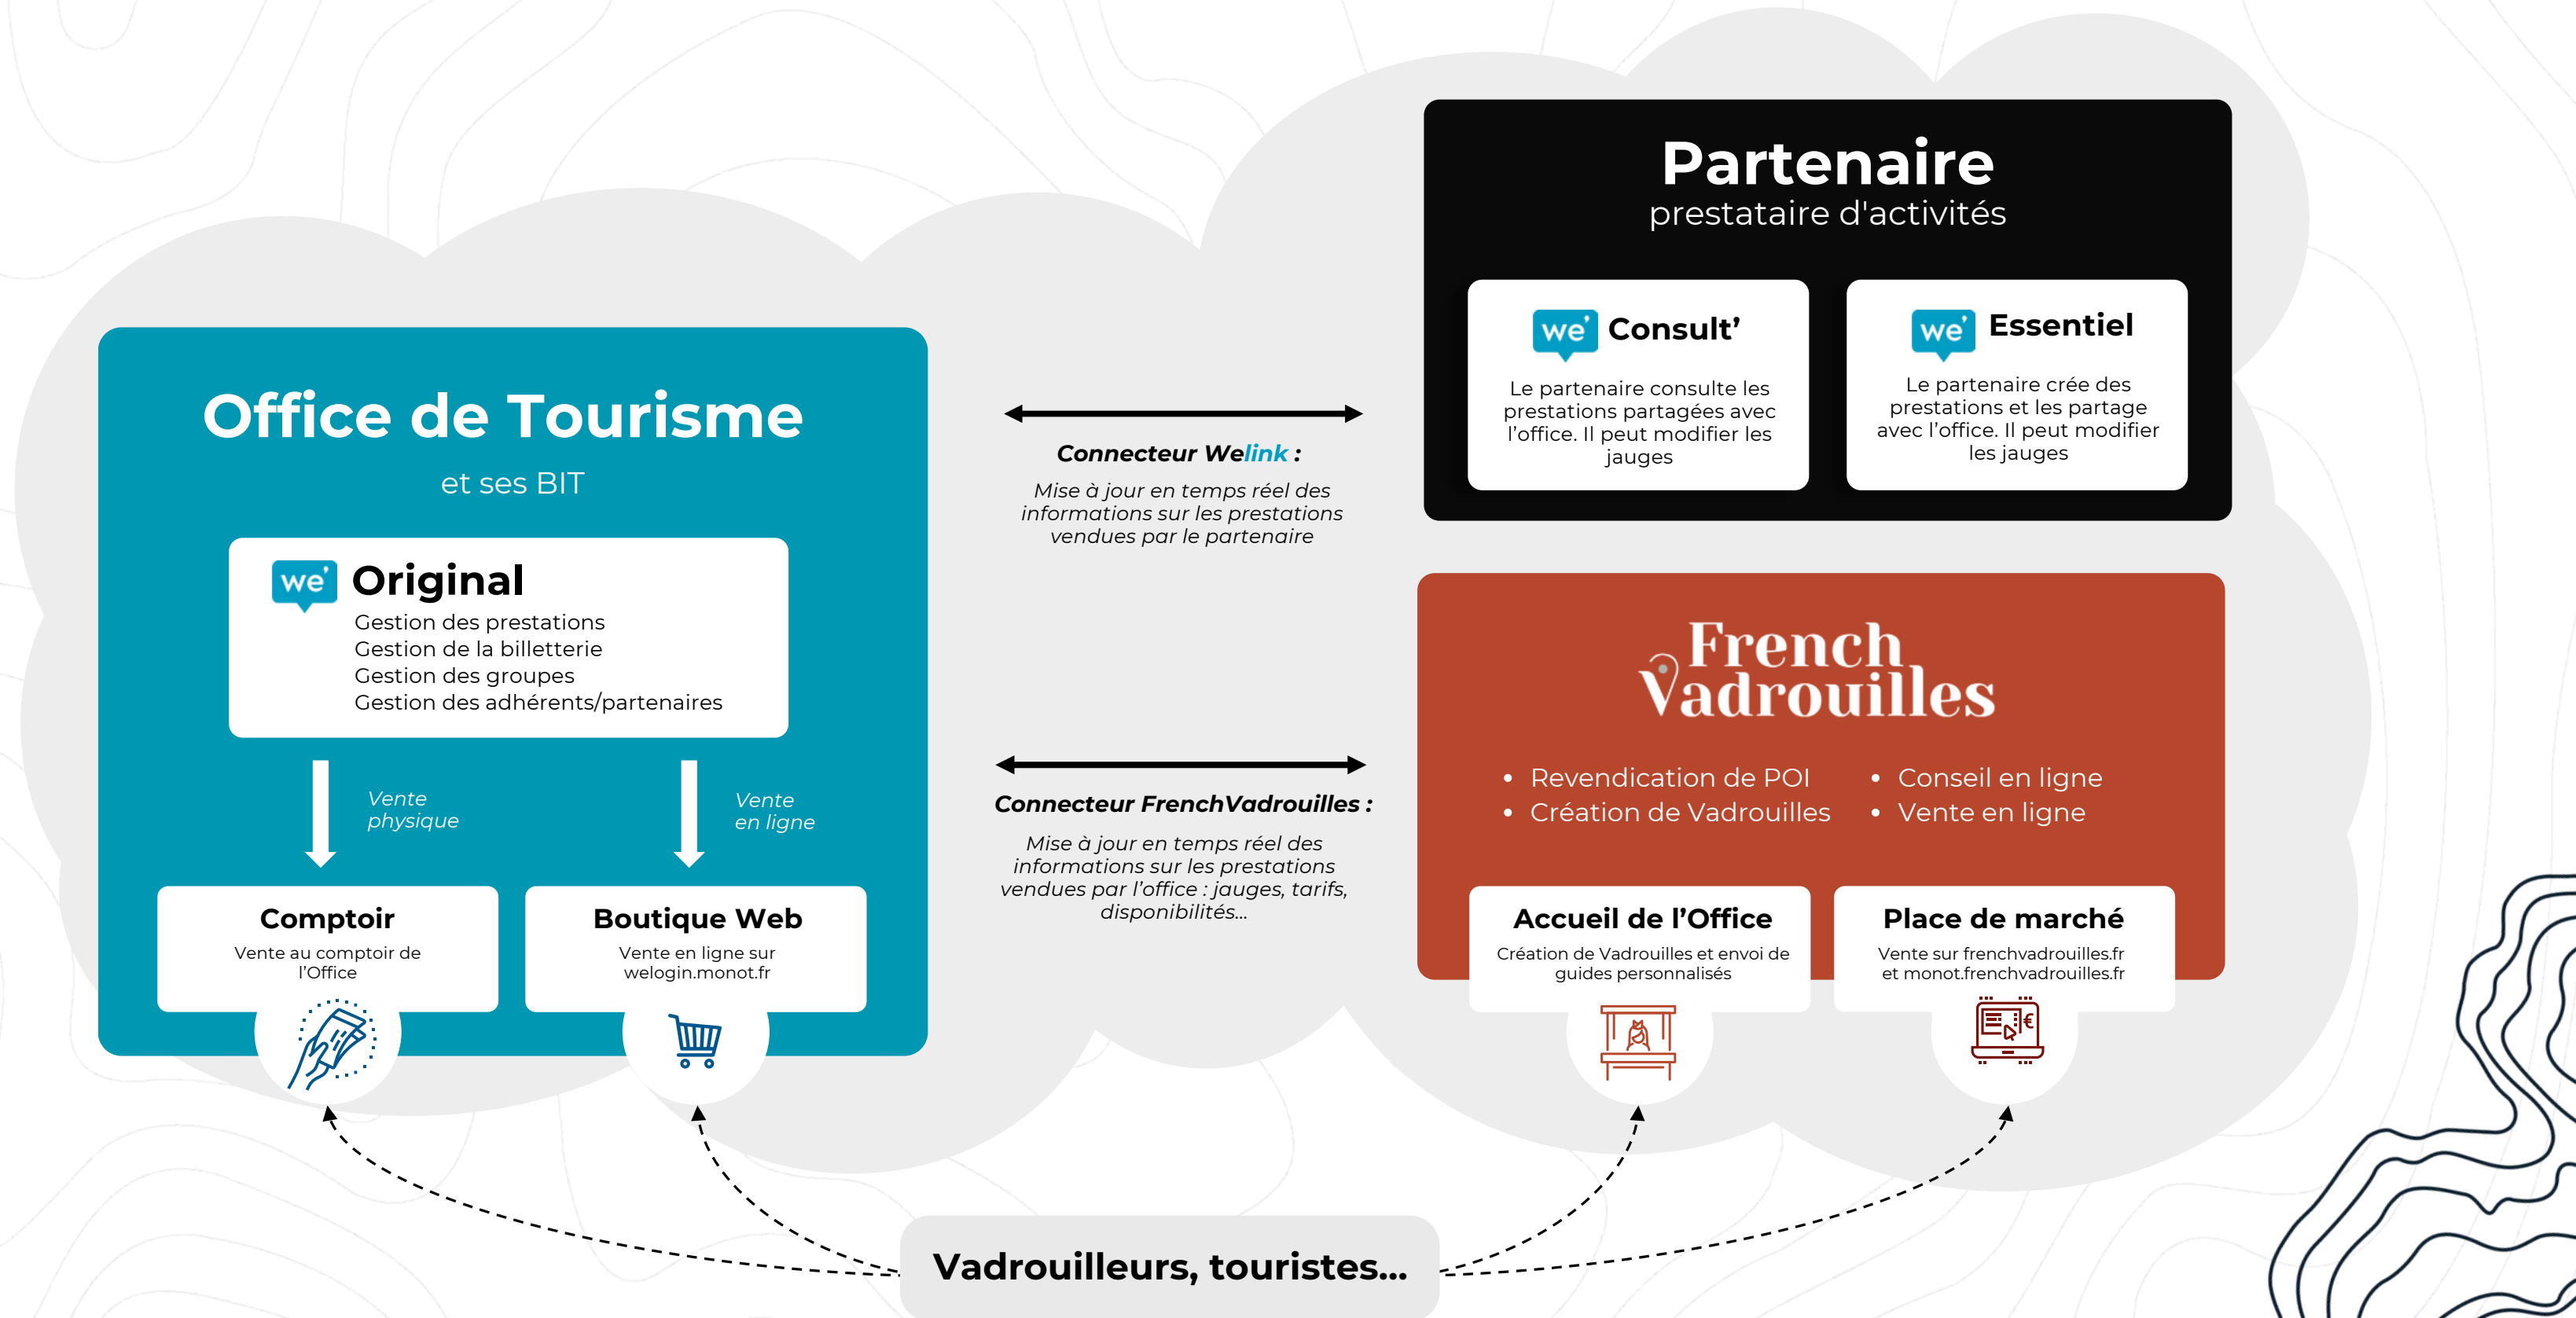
Partenaire
prestataire d'activités

we' Consult'
Le partenaire consulte les prestations partagées avec l'office. Il peut modifier les jauges

we' Essentiel
Le partenaire crée des prestations et les partage avec l'office. Il peut modifier les jauges

Office de Tourisme
et ses BIT

we' Original
Gestion des prestations
Gestion de la billetterie
Gestion des groupes
Gestion des adhérents/partenaires

Connecteur Welink :
Mise à jour en temps réel des informations sur les prestations vendues par le partenaire

Vente physique

Vente en ligne

Comptoir
Vente au comptoir de l'Office

Boutique Web
Vente en ligne sur welogin.monot.fr

Connecteur FrenchVadrouilles :
Mise à jour en temps réel des informations sur les prestations vendues par l'office : jauges, tarifs, disponibilités...

French Vadrouilles

• Revendication de POI
• Création de Vadrouilles
• Conseil en ligne
• Vente en ligne

Accueil de l'Office
Création de Vadrouilles et envoi de guides personnalisés

Place de marché
Vente sur frenchvadrouilles.fr et monot.frenchvadrouilles.fr

Vadrouilleurs, touristes...